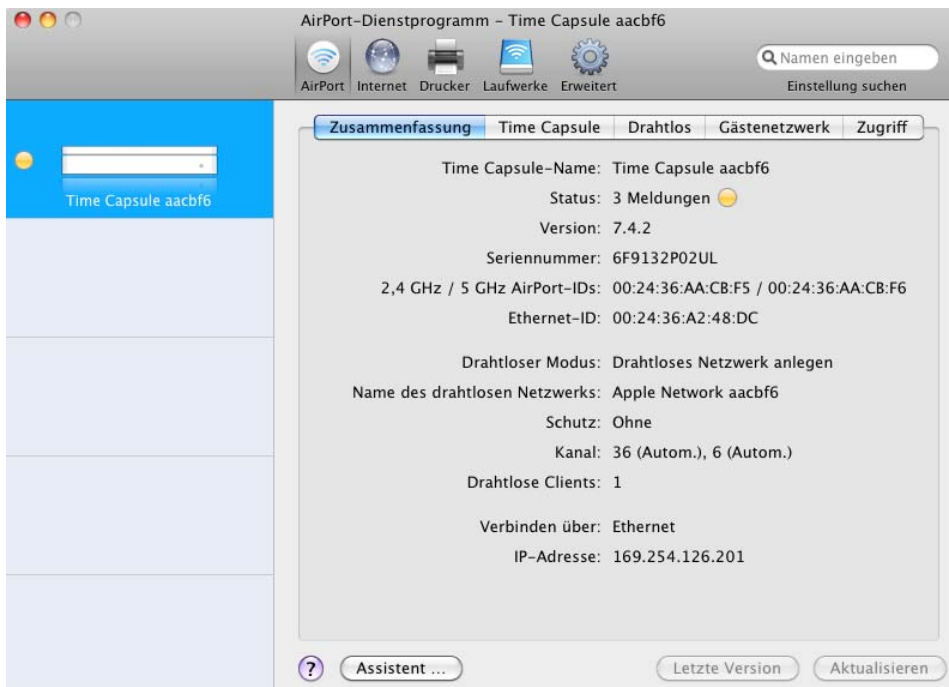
AirPort-Dienstprogramm - Time Capsule aacbf6

AirPort Internet Drucker Laufwerke Erweitert

Namen eingeben
Einstellung suchen

Time Capsule aacbf6

Zusammenfassung | Time Capsule | Drahtlos | Gästenetzwerk | Zugriff

Time Capsule-Name: Time Capsule aacbf6
Status: 3 Meldungen
Version: 7.4.2
Seriennummer: 6F9132P02UL
2,4 GHz / 5 GHz AirPort-IDs: 00:24:36:AA:CB:F5 / 00:24:36:AA:CB:F6
Ethernet-ID: 00:24:36:A2:48:DC

Drahtloser Modus: Drahtloses Netzwerk anlegen
Name des drahtlosen Netzwerks: Apple Network aacbf6
Schutz: Ohne
Kanal: 36 (Autom.), 6 (Autom.)
Drahtlose Clients: 1

Verbinden über: Ethernet
IP-Adresse: 169.254.126.201

?
Assistent ...
Letzte Version
Aktualisieren